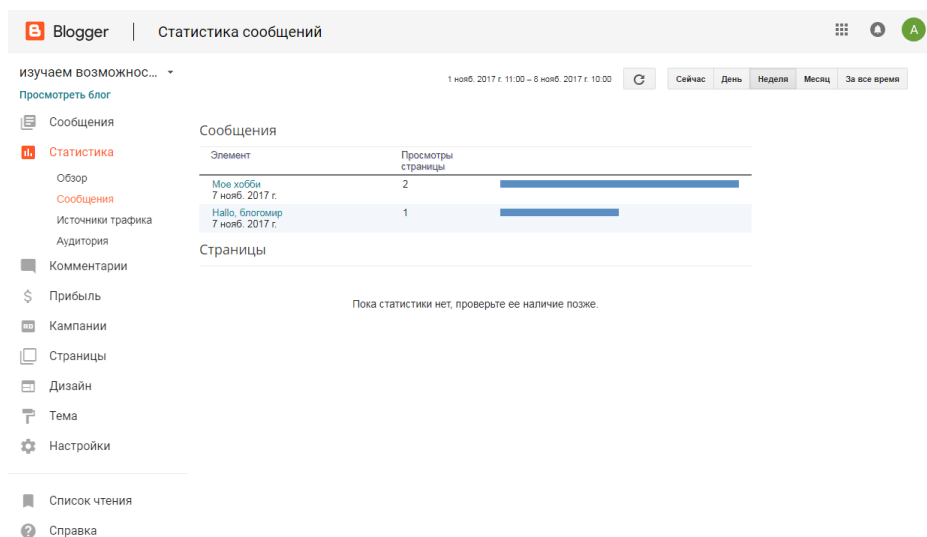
Blogger | Статистика сообщений

A

изучаем возможнос...
Просмотреть блог

Сообщения
Статистика
Обзор
Сообщения
Источники трафика
Аудитория
Комментарии
Прибыль
Кампании
Страницы
Дизайн
Тема
Настройки

Список чтения
Справка

1 нояб. 2017 г. 11:00 – 8 нояб. 2017 г. 10:00

Сейчас | День | Неделя | Месяц | За все время

Сообщения

| Элемент | Просмотры страницы |
|---|---|
| Мое хобби 7 нояб. 2017 г. | 2 |
| Hallo, блогомир 7 нояб. 2017 г. | 1 |

Страницы

Пока статистики нет, проверьте ее наличие позже.